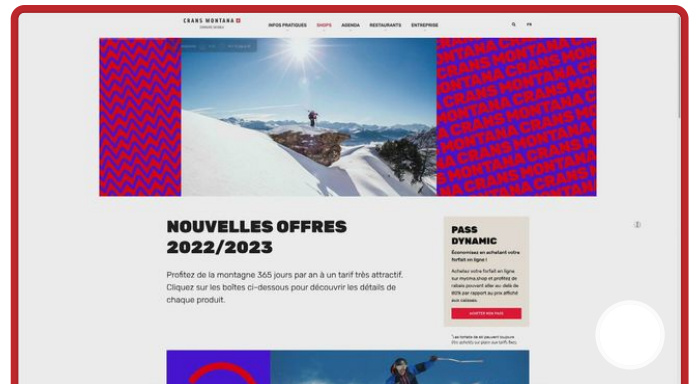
CRANS MONTANA

INFOS PRATIQUES SHOPS AGENDA RESTAURANTS ENTREPRISE

FR

CRANS MONTANA CRANS MONTANA CRANS MONTANA CRANS

NOUVELLES OFFRES 2022/2023

Profitez de la montagne 365 jours par an à un tarif très attractif. Cliquez sur les boîtes ci-dessous pour découvrir les détails de chaque produit.

PASS DYNAMIC

Economisez en achetant votre forfait en ligne !

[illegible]

ACHETER MON PASS

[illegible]